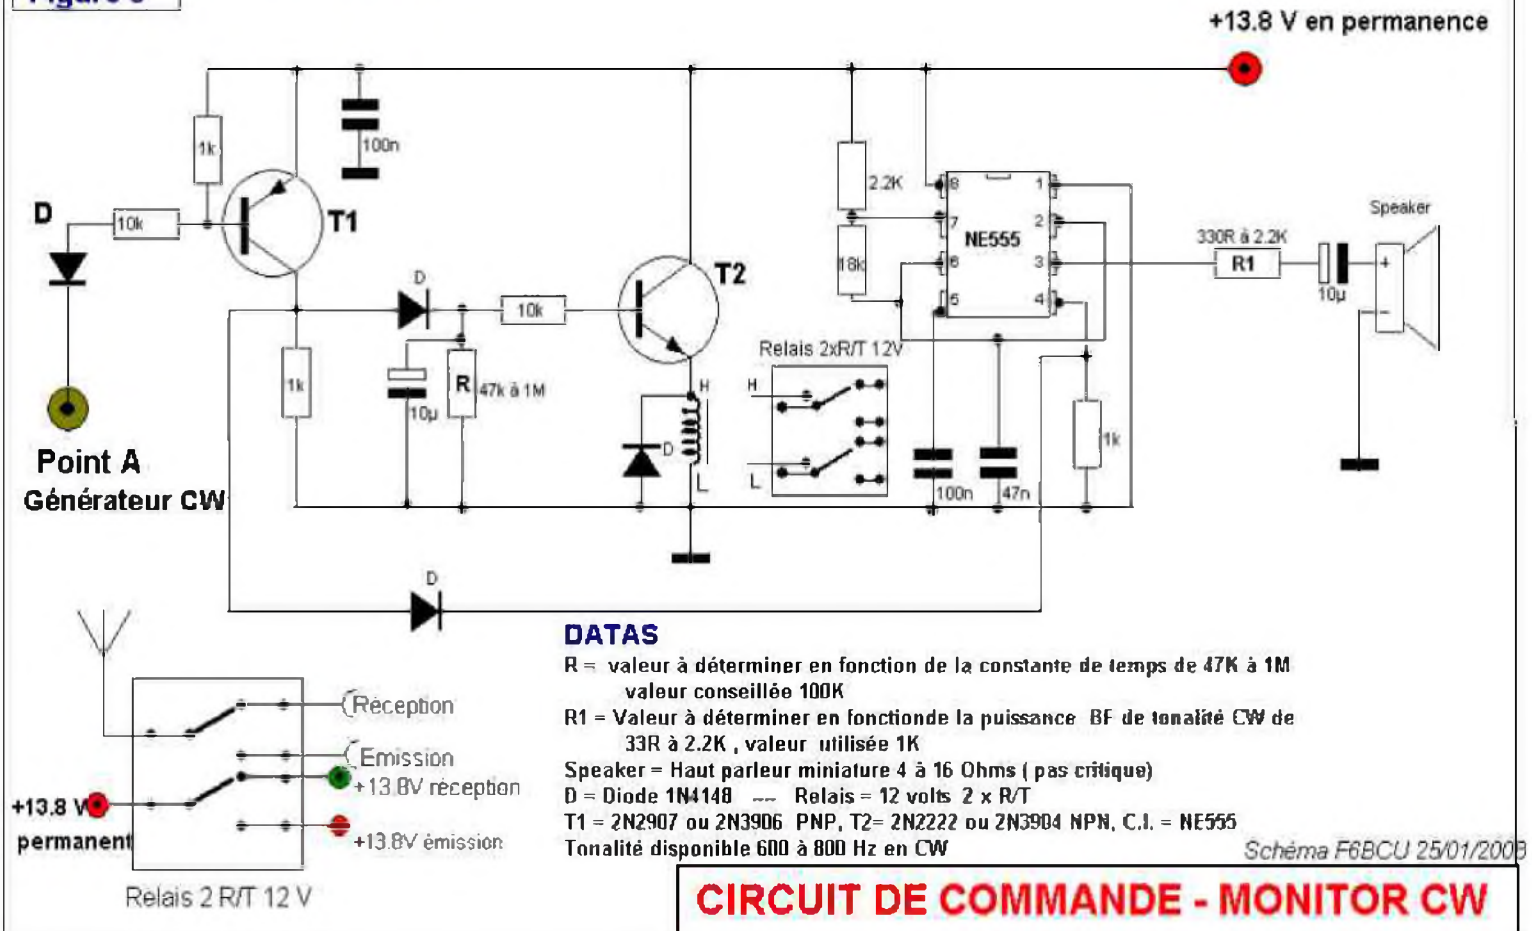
Figure 3

+13.8 V en permanence

1k
100n
D
10k
T1
D
10k
T2
2.2K
18k
8
7
6
5
1
2
3
4
NE555
330R à 2.2K
R1
10µ
Speaker
+
-
1k
R 47k à 1M
10µ
H
D
L
Relais 2xR/T 12V
H
L
100n
47n
1k
Point A
Générateur CW
D

DATAS
R = valeur à déterminer en fonction de la constante de temps de 47K à 1M valeur conseillée 100K
R1 = Valeur à déterminer en fonctionde la puissance BF de tonalité CW de 33R à 2.2K , valeur utilisée 1K
Speaker = Haut parleur miniature 4 à 16 Ohms ( pas critique)
D = Diode 1N4148 --- Relais = 12 volts 2 x R/T
T1 = 2N2907 ou 2N3906 PNP, T2= 2N2222 ou 2N3904 NPN, C.I. = NE555
Tonalité disponible 600 à 800 Hz en CW

Réception
Emission
+13.8V réception
+13.8 V
permanent
+13.8V émission
Relais 2 R/T 12 V

Schéma F6BCU 25/01/2008

CIRCUIT DE COMMANDE - MONITOR CW